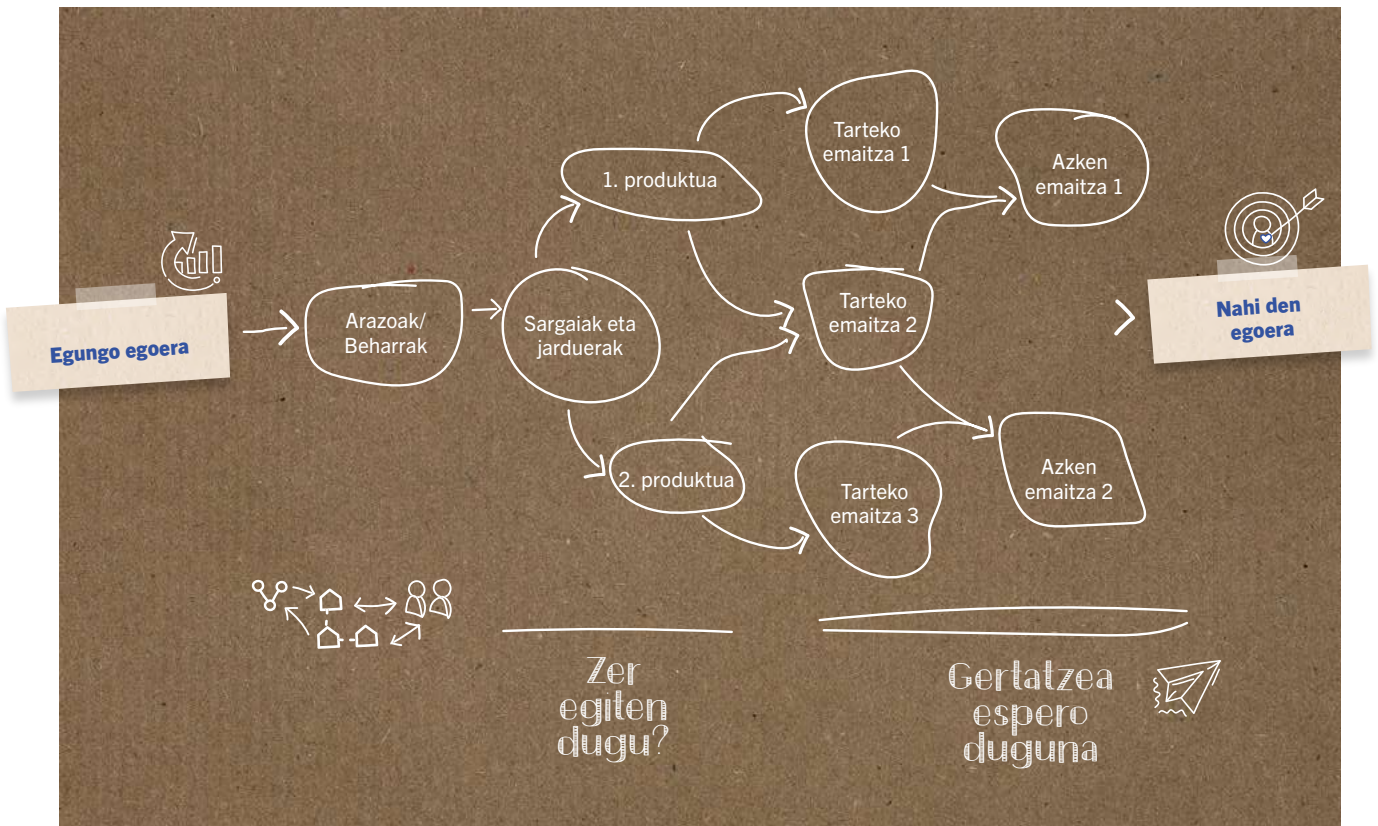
Egungo egoera

Arazoak/ Beharrak

Sargaiak eta jarduerak

1. produktua

2. produktua

Tarteko emaitza 1

Tarteko emaitza 2

Tarteko emaitza 3

Azken emaitza 1

Azken emaitza 2

Nahi den egoera

Zer egiten dugu?

Gertatzea espero duguna